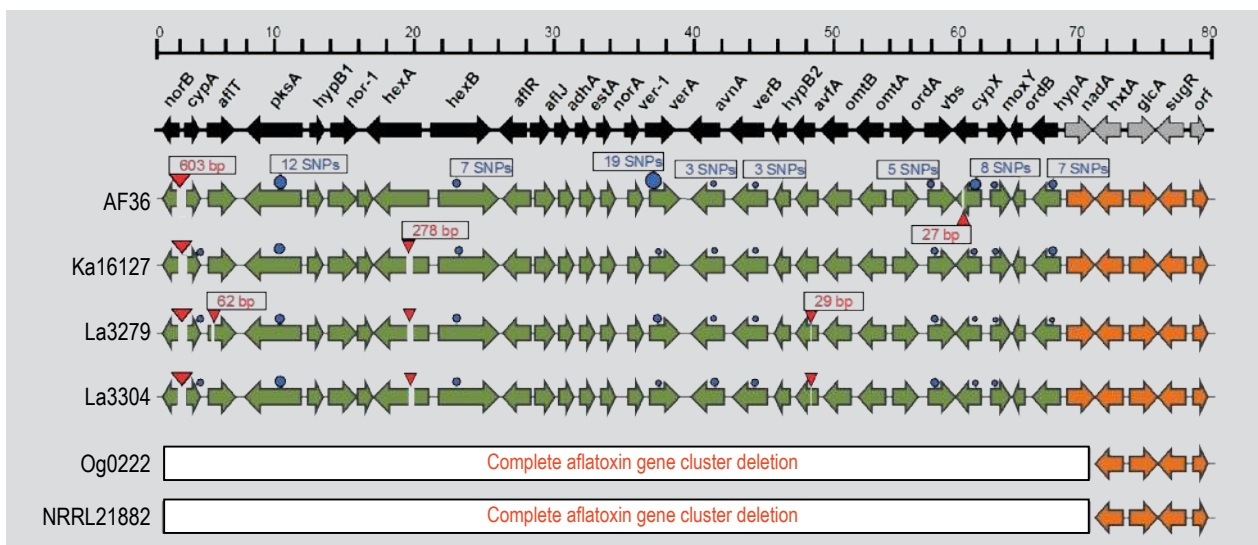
0 10 20 30 40 50 60 70 80

norB cypA aflT pksA hypB1 nor-1 hexA hexB aflR aflJ adhA estA norA ver-1 verA avnA verB hypB2 avfA omtB omtA ordA vbs cypX moxY ordB hypA nadA hxtA glcA sugR orf

603 bp 12 SNPs 7 SNPs 19 SNPs 3 SNPs 3 SNPs 5 SNPs 8 SNPs 7 SNPs

AF36

27 bp

278 bp

Ka16127

62 bp 29 bp

La3279

La3304

Og0222 Complete aflatoxin gene cluster deletion

NRRL21882 Complete aflatoxin gene cluster deletion